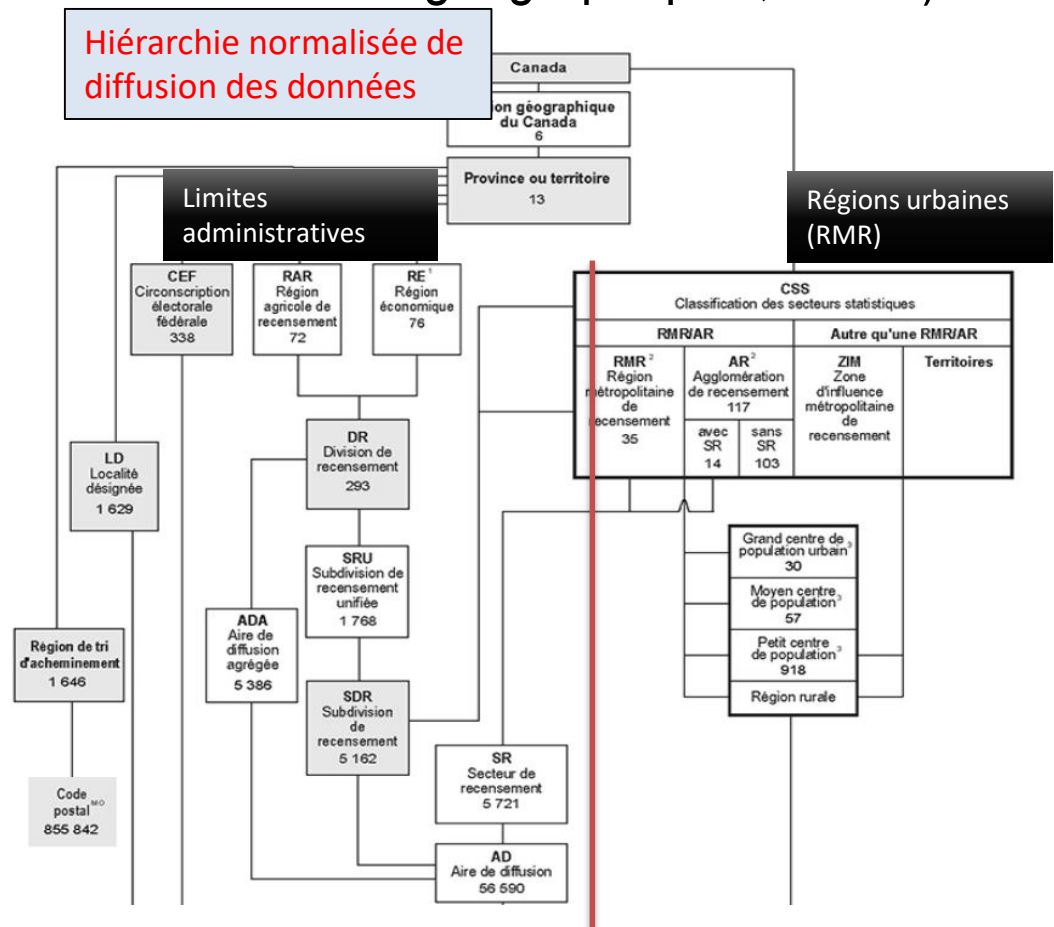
Hiérarchie normalisée de diffusion des données

Canada

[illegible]ion géographique du Canada
6

Province ou territoire
13

Limites administratives

Régions urbaines (RMR)

CEF
Circonscription électorale fédérale
338

RAR
Région agricole de recensement
72

RE$^1$
Région économique
76

CSS
Classification des secteurs statistiques

| RMR/AR | | | Autre qu'une RMR/AR | |
|---|---|---|---|---|
| RMR$^2$ Région métropolitaine de recensement 35 | AR$^2$ Agglomération de recensement 117 | | ZIM Zone d'influence métropolitaine de recensement | Territoires |
| | avec SR 14 | sans SR 103 | | |

DR
Division de recensement
293

LD
Localité désignée
1 629

SRU
Subdivision de recensement unifiée
1 768

Grand centre de population urbain$^3$
30

Moyen centre de population$^3$
57

Petit centre de population$^3$
918

Région rurale

ADA
Aire de diffusion agrégée
5 386

Région de tri d'acheminement
1 646

SDR
Subdivision de recensement
5 162

SR
Secteur de recensement
5 721

Code postal$^{MO}$
855 842

AD
Aire de diffusion
56 590